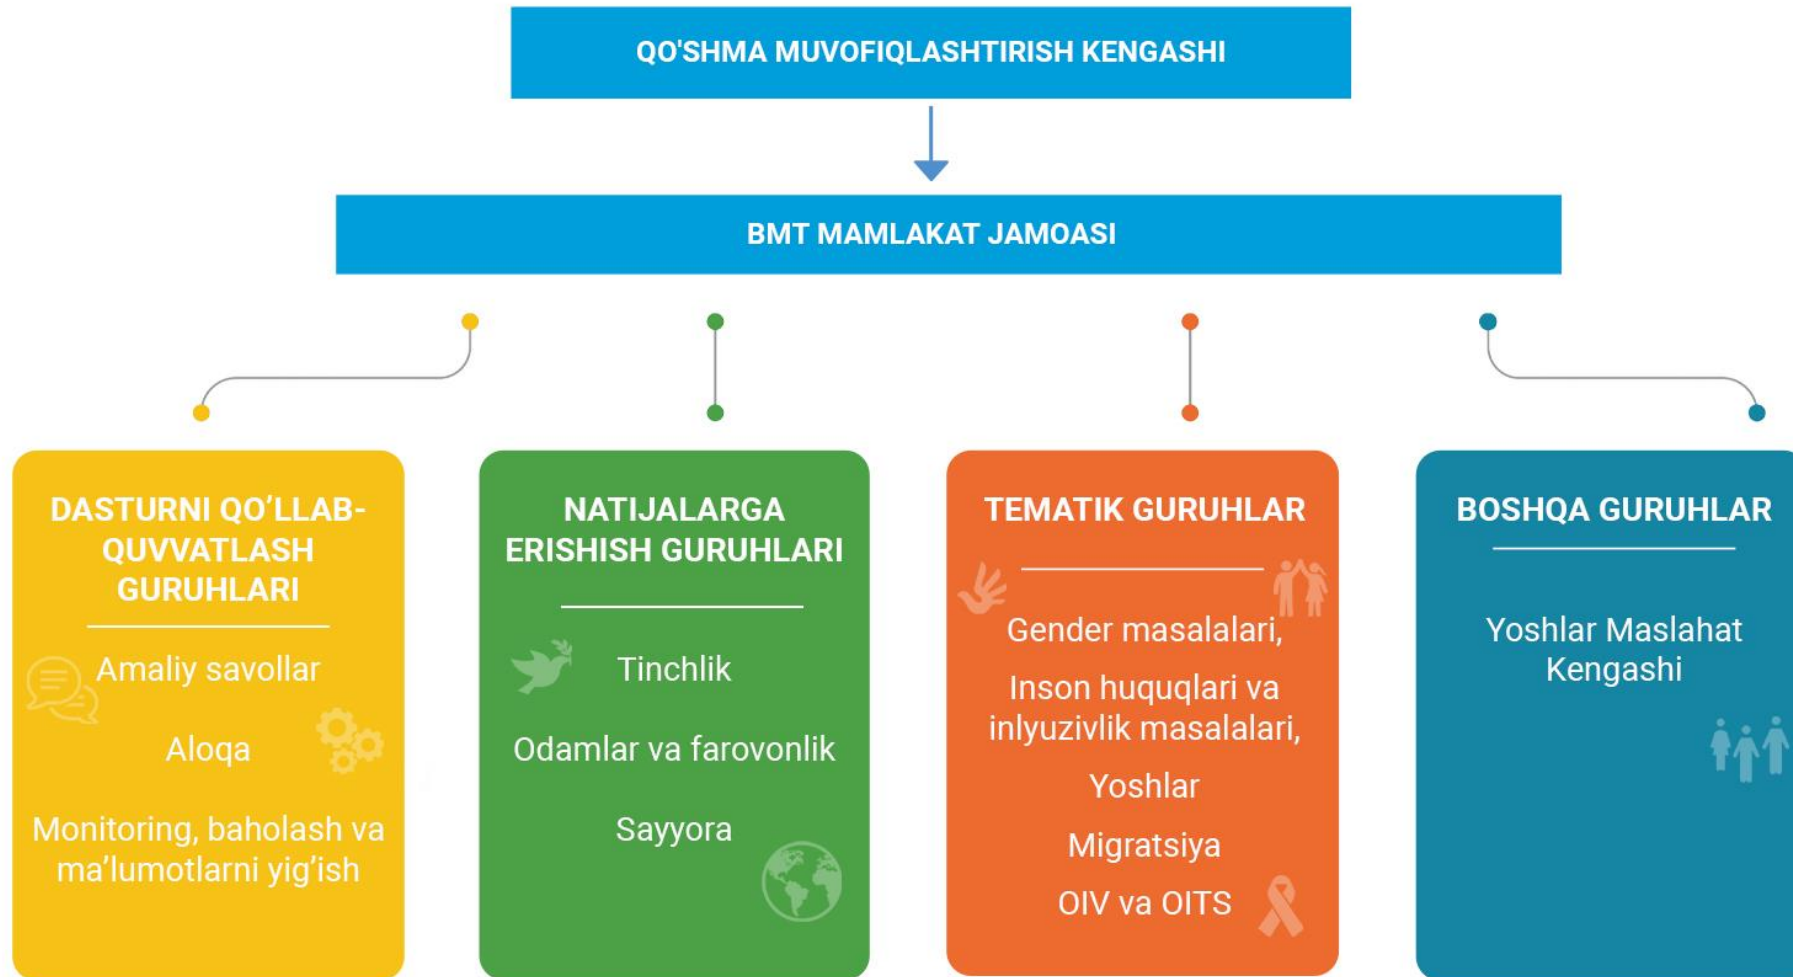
QO'SHMA MUVOFIQLASHTIRISH KENGASHI

BMT MAMLAKAT JAMOASI

DASTURNI QO’LLAB-QUVVATLASH GURUHLARI

Amaliy savollar

Aloqa

Monitoring, baholash va ma’lumotlarni yig’ish

NATIJALARGA ERISHISH GURUHLARI

Tinchlik

Odamlar va farovonlik

Sayyora

TEMATIK GURUHLAR

Gender masalalari,

Inson huquqlari va inlyuzivlik masalalari,

Yoshlar

Migratsiya

OIV va OITS

BOSHQA GURUHLAR

Yoshlar Maslahat Kengashi